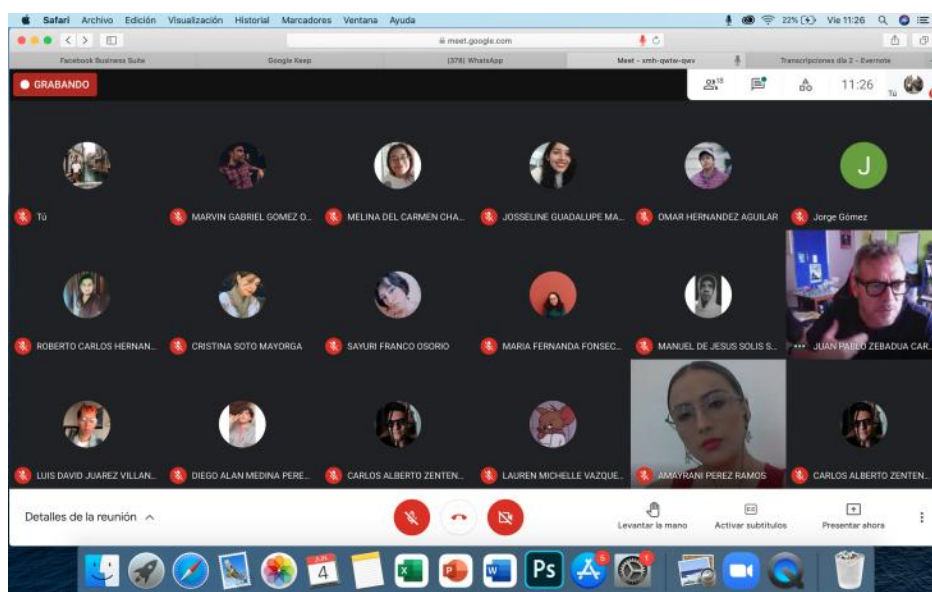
Safari Archivo Edición Visualización Historial Marcadores Ventana Ayuda

22% Vie 11:26

meet.google.com

Facebook Business Suite | Google Keep | (378) WhatsApp | Meet - xmh-qwtw-qwv | Transcripciones día 2 - Evernote

GRABANDO

13

11:26

Tú

J

Tú

MARVIN GABRIEL GOMEZ O...

MELINA DEL CARMEN CHA...

JOSSELINE GUADALUPE MA...

OMAR HERNANDEZ AGUILAR

Jorge Gómez

ROBERTO CARLOS HERNAN...

CRISTINA SOTO MAYORGA

SAYURI FRANCO OSORIO

MARIA FERNANDA FONSEC...

MANUEL DE JESUS SOLIS S...

JUAN PABLO ZEBADUA CAR...

LUIS DAVID JUAREZ VILLAN...

DIEGO ALAN MEDINA PERE...

CARLOS ALBERTO ZENTEN...

LAUREN MICHELLE VAZQUE...

AMAYRANI PEREZ RAMOS

CARLOS ALBERTO ZENTEN...

Detalles de la reunión

Levantar la mano

Activar subtítulos

Presentar ahora

4

Ps